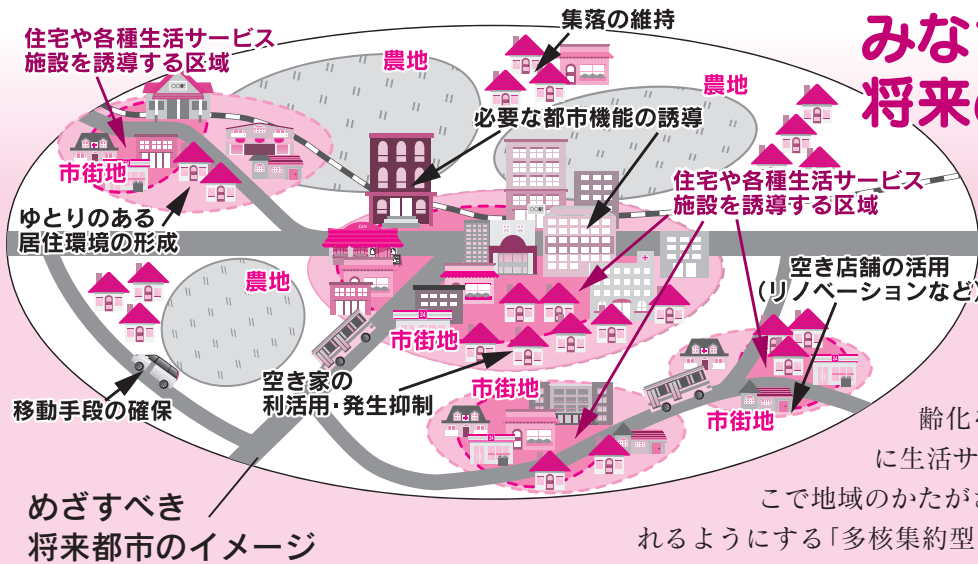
住宅や各種生活サービス施設を誘導する区域

農地

集落の維持

みな

将来

農地

必要な都市機能の誘導

市街地

ゆとりのある居住環境の形成

住宅や各種生活サービス施設を誘導する区域

農地

空き店舗の活用（リノベーションなど）

市街地

市街地

空き家の利活用・発生抑制

移動手段の確保

市街地

齢化

に生活サ

こで地域のかたが

れるようにする「多核集約型

めざすべき将来都市のイメージ